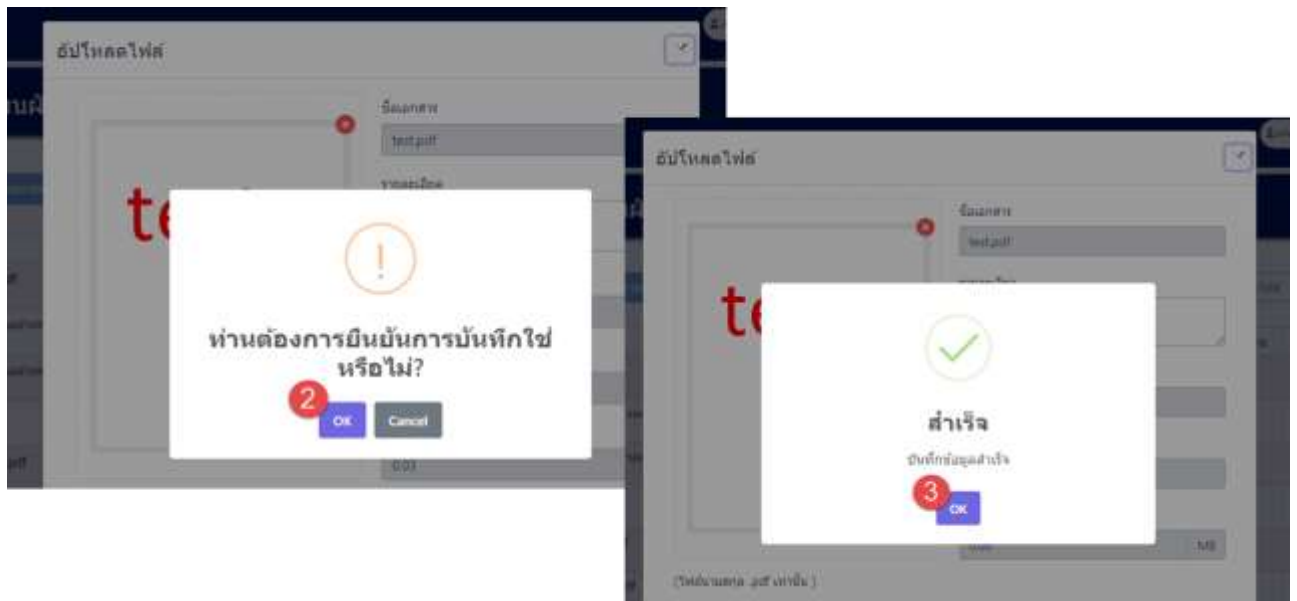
อัปโหลดไฟล์

ชื่อเอกสาร

test.pdf

te

!

ท่านต้องการยืนยันการบันทึกใช่หรือไม่?

2

OK

Cancel

0.03

อัปโหลดไฟล์

ชื่อเอกสาร

test.pdf

te

สำเร็จ

บันทึกข้อมูลสำเร็จ

3

OK

MB

(ไฟล์นามสกุล .pdf เท่านั้น)